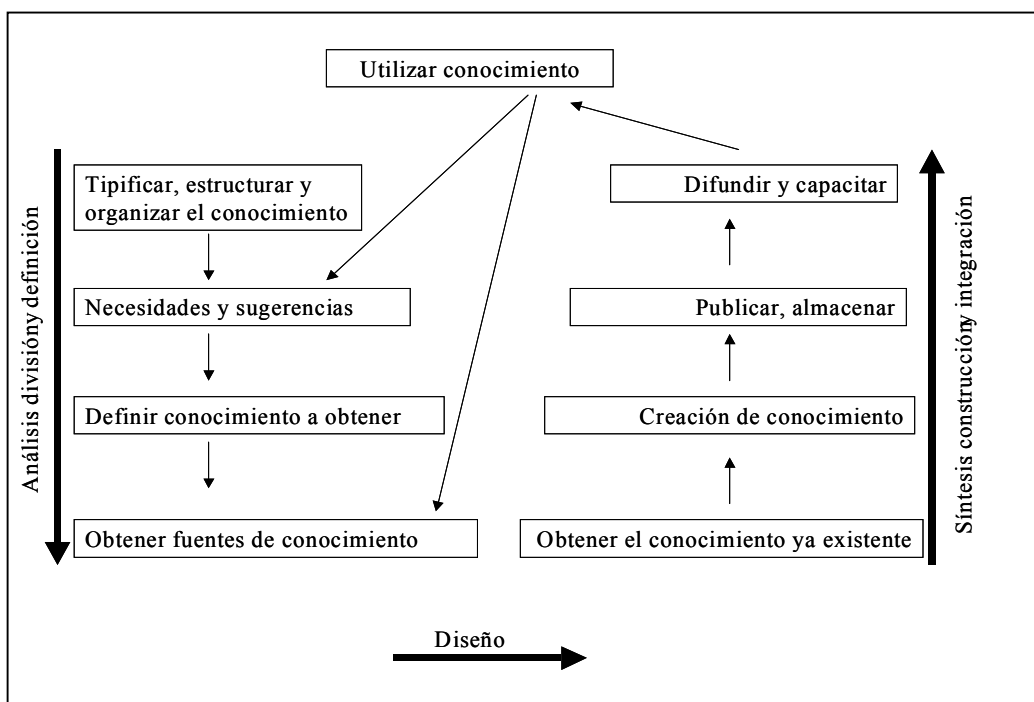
Utilizar conocimiento

Análisis divisióny definición

Tipificar, estructurar y organizar el conocimiento

Necesidades y sugerencias

Definir conocimiento a obtener

Obtener fuentes de conocimiento

Difundir y capacitar

Publicar, almacenar

Creación de conocimiento

Obtener el conocimiento ya existente

Síntesis construccióny integración

Diseño